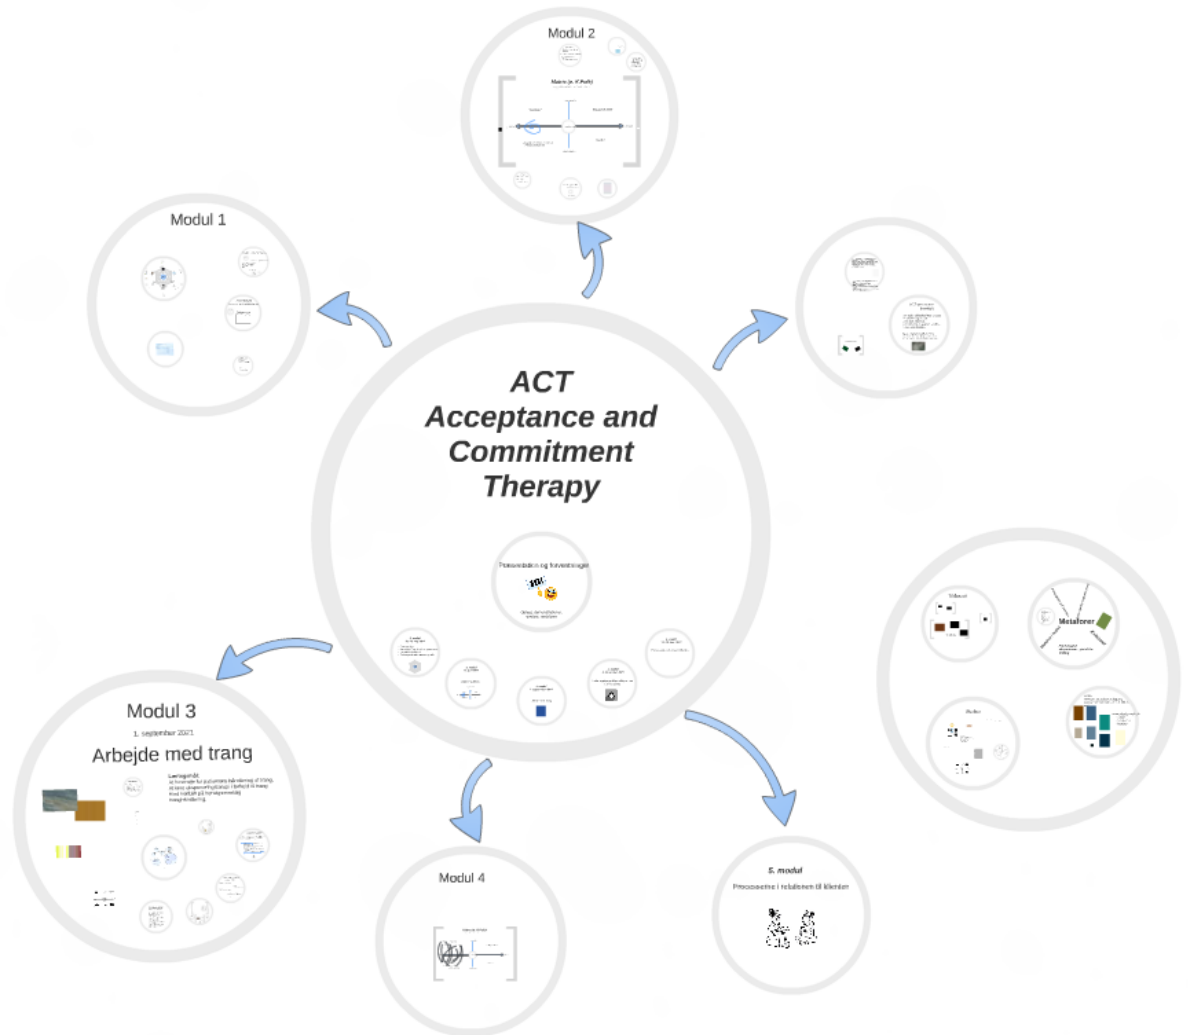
Modul 2

Matrix (n. K.Polk)

Modul 1

ACT
Acceptance and Commitment Therapy

Præsentation og forventninger

Metaforer

Modul 3

1. september 2021

Arbejde med trang

Læringsmål:

Modul 4

5. modul

Processerne i relationen til klienten